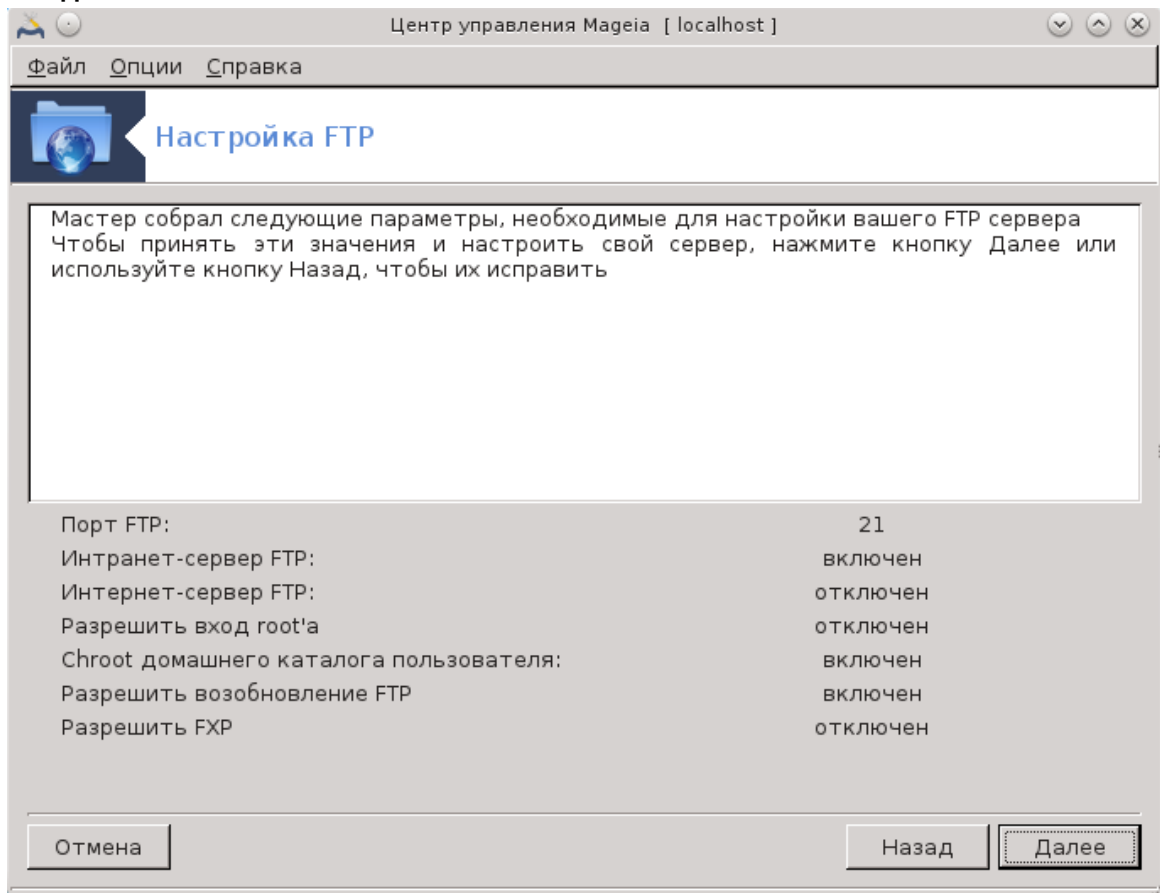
Центр управления Mageia [ localhost ]

Файл Опции Справка

Настройка FTP

Мастер собрал следующие параметры, необходимые для настройки вашего FTP сервера Чтобы принять эти значения и настроить свой сервер, нажмите кнопку Далее или используйте кнопку Назад, чтобы их исправить

| | |
|---|---|
| Порт FTP: | 21 |
| Интранет-сервер FTP: | включен |
| Интернет-сервер FTP: | отключен |
| Разрешить вход root'a | отключен |
| Chroot домашнего каталога пользователя: | включен |
| Разрешить возобновление FTP | включен |
| Разрешить FXP | отключен |

Отмена

Назад

Далее